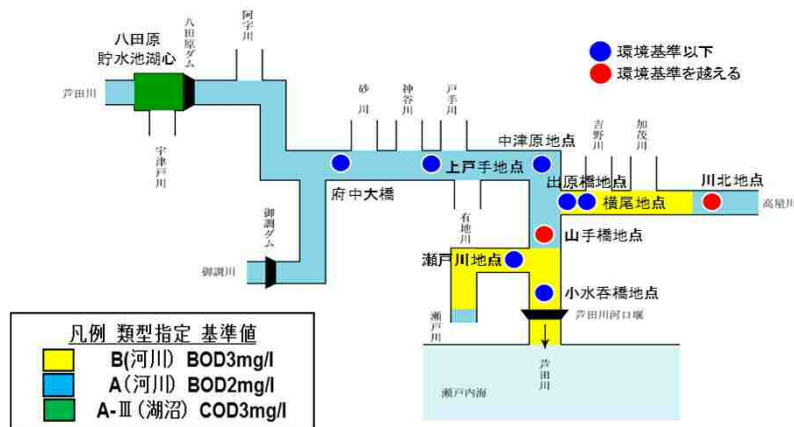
八田原
貯水池湖心

八田原ダム

阿字川

芦田川

宇津戸川

● 環境基準以下
● 環境基準を越える

砂川

神谷川

戸手川

中津原地点

吉野川

加茂川

上戸手地点

府中大橋

出原橋地点

横尾地点

川北地点

高屋川

御調ダム

有地川

山手橋地点

御調川

瀬戸川地点

小水呑橋地点

瀬戸川

芦田川河口堰

芦田川

瀬戸内海

凡例 類型指定 基準値
B(河川) BOD3mg/l
A(河川) BOD2mg/l
A-Ⅲ(湖沼) COD3mg/l